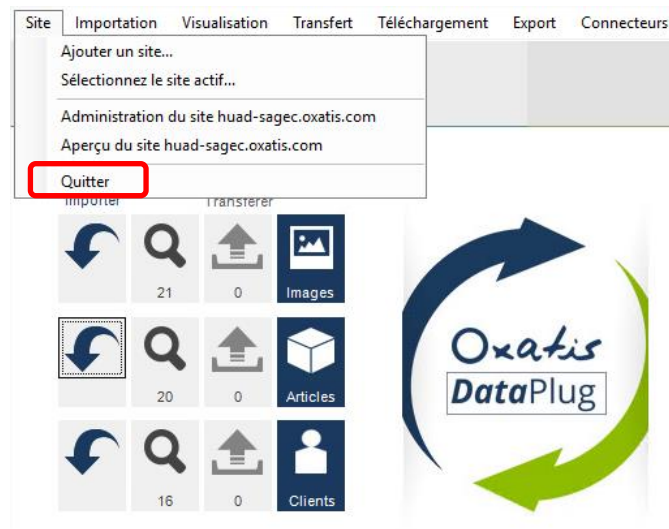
Site Importation Visualisation Transfert Téléchargement Export Connecteurs

Ajouter un site...
Sélectionnez le site actif...
Administration du site huad-sagec.oxatis.com
Aperçu du site huad-sagec.oxatis.com
Quitter

Importer Transférer

21 0 Images

20 0 Articles

16 0 Clients

Oxatis DataPlug